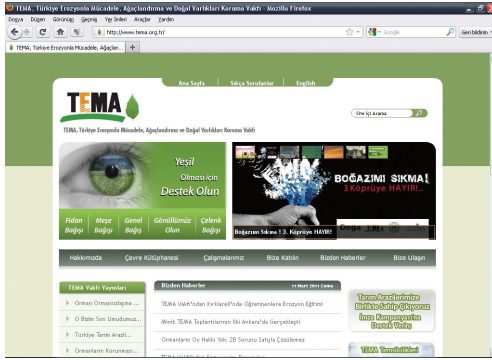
TEMA, Türkiye Erozyonla Mücadele, Ağaçlandırma ve Doğal Varlıkları Koruma Vakfı - Mozilla Firefox

Dosya Düzen Görünüm Geçmiş Yer İmleri Araçlar Yardım

http://www.tema.org.tr/

Google

Geri bildirim

TEMA, Türkiye Erozyonla Mücadele, Ağaçlan...

Ana Sayfa | Sıkça Sorulanlar | English

TEMA

TEMA, Türkiye Erozyonla Mücadele, Ağaçlandırma ve Doğal Varlıkları Koruma Vakfı

Site içi arama

Yeşil Olmasa için Destek Olun

BOĞAZIMI SIKMA! 3.Köprüye HAYIR!..

Fidan Bağışı | Meşe Bağışı | Genel Bağış | Gönüllümüz Olun | Çelenk Bağışı

Boğazımı Sıkma ! 3. Köprüye HAYIR!

Hakkımızda | Çevre Kütüphanesi | Çalışmalarımız | Bize Katılın | Bizden Haberler | Bize Ulaşın

TEMA Vakfı Yayınları

Orman Ormancılığına ...

O Bizim Son Umudumuz...

Türkiye Toprak Arazi...

Ormanların Korunması...

Bizden Haberler

11 Mart 2011 Cuma

TEMA Vakfı'ndan Kırklareli'nde Öğretmenlere Erozyon Eğitimi

Minik TEMA Toplantılarının İlki Ankara'da Gerçekleşti

Ormanların Oy Hakkı Yok: 2B Sorunu Satışla Çözülemez

Tarım Arazilerimize Birlikte Sahip Çıkıyoruz İmza Kampanyasına Destek Verin

TEMA Temsilcilikleri